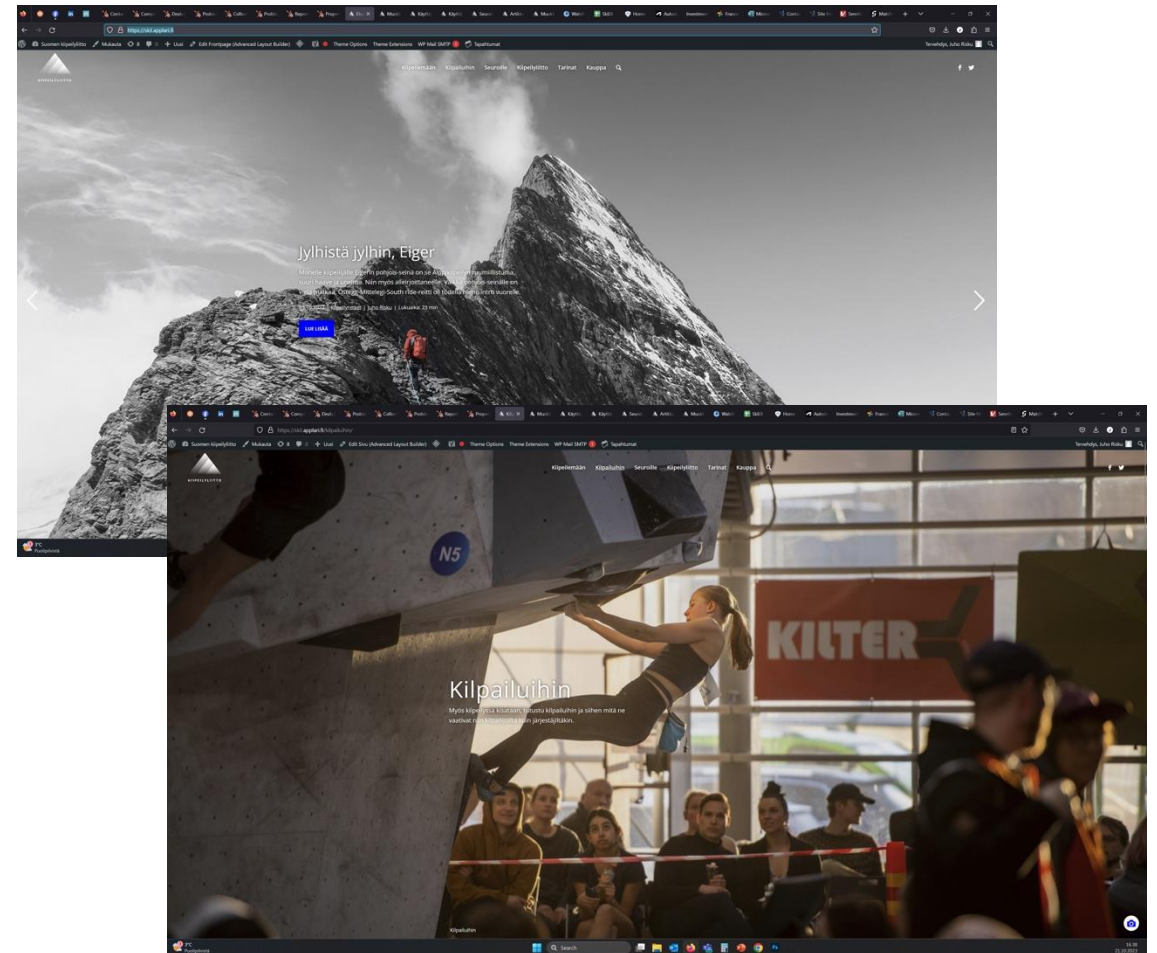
https://skl.applari.fi

Suomen kiipeilyliitto  Mukauta  8  0  + Uusi  Edit Frontpage (Advanced Layout Builder)  Theme Options  Theme Extensions  WP Mail SMTP  Tapahtumat  Tervehdys, Juho Risku

KIIPEILYLIITTO

Kiipeilemään  Kilpailuihin  Seuroille  Kiipeilyliitto  Tarinat  Kauppa

Jylhistä jylhin, Eiger

Monelle kiipeilijälle Eigerin pohjoisseinä on se Alppien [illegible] suurin haave ja unelma. Niin myös allekirjoittaneelle. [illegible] pohjois-seinälle on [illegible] Mittellegi-South ride-reitti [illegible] vuorelle.

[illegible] | Kiipeilyliitto | Juho Risku | Lukuaika: 23 min

LUE LISÄÄ

1°C Puolipilvistä

https://skl.applari.fi/kilpailuihin/

Suomen kiipeilyliitto  Mukauta  8  0  + Uusi  Edit Sivu (Advanced Layout Builder)  Theme Options  Theme Extensions  WP Mail SMTP  Tapahtumat  Tervehdys, Juho Risku

KIIPEILYLIITTO

Kiipeilemään  Kilpailuihin  Seuroille  Kiipeilyliitto  Tarinat  Kauppa

N5

KILTER

Kilpailuihin

Myös kiipeilyssä kilpaillaan, tutustu kilpailuihin ja siihen mitä ne vaativat niin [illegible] kuin järjestäjiltäkin.

Kilpailuihin

1°C Puolipilvistä

Search

16.38
21.10.2023